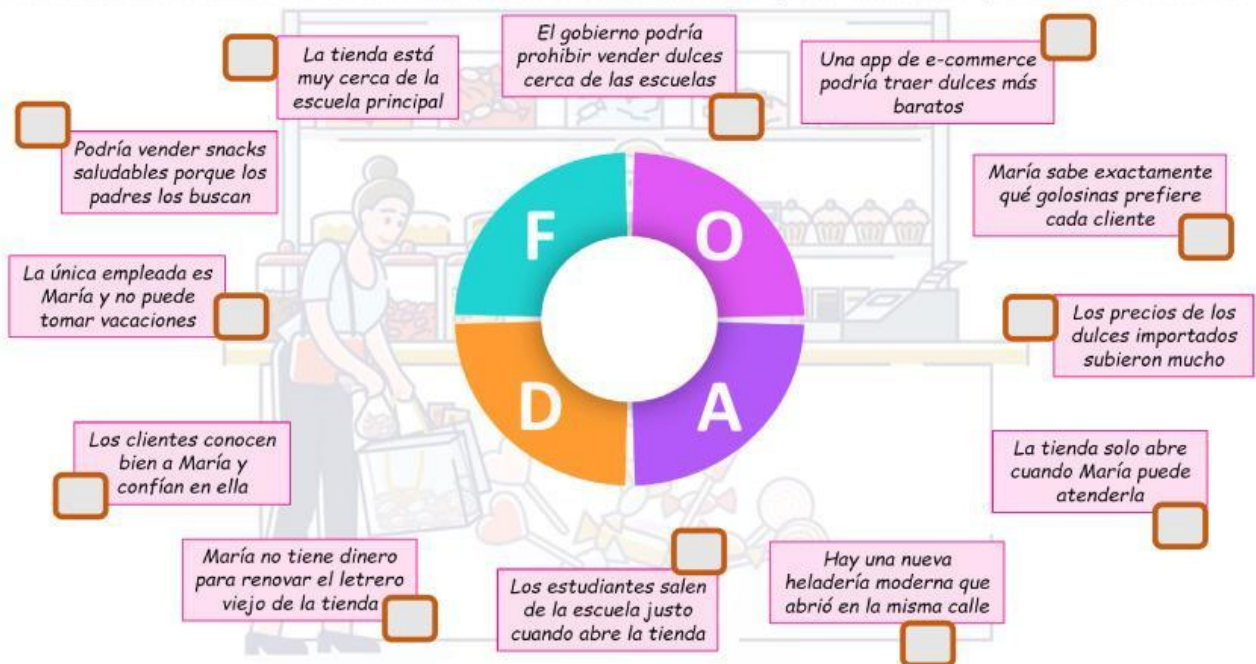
La tienda está muy cerca de la escuela principal

El gobierno podría prohibir vender dulces cerca de las escuelas

Una app de e-commerce podría traer dulces más baratos

Podría vender snacks saludables porque los padres los buscan

María sabe exactamente qué golosinas prefiere cada cliente

F

O

D

A

La única empleada es María y no puede tomar vacaciones

Los precios de los dulces importados subieron mucho

Los clientes conocen bien a María y confían en ella

La tienda solo abre cuando María puede atenderla

María no tiene dinero para renovar el letrero viejo de la tienda

Los estudiantes salen de la escuela justo cuando abre la tienda

Hay una nueva heladería moderna que abrió en la misma calle